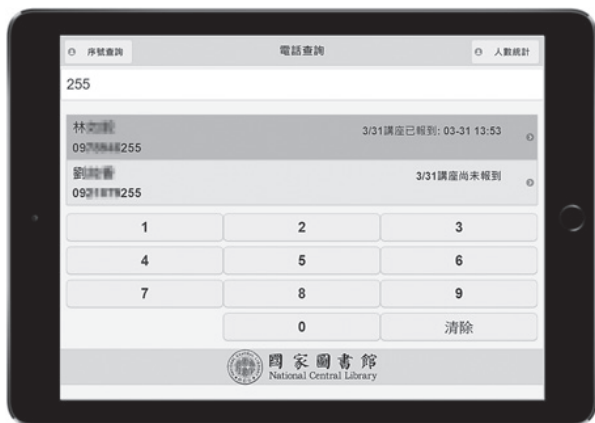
序號查詢

電話查詢

人數統計

255

林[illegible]
09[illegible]255

3/31講座已報到: 03-31 13:53

劉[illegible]
09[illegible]255

3/31講座尚未報到

| 1 | 2 | 3 |
|---|---|---|
| 4 | 5 | 6 |
| 7 | 8 | 9 |
|  | 0 | 清除 |

國家圖書館
National Central Library